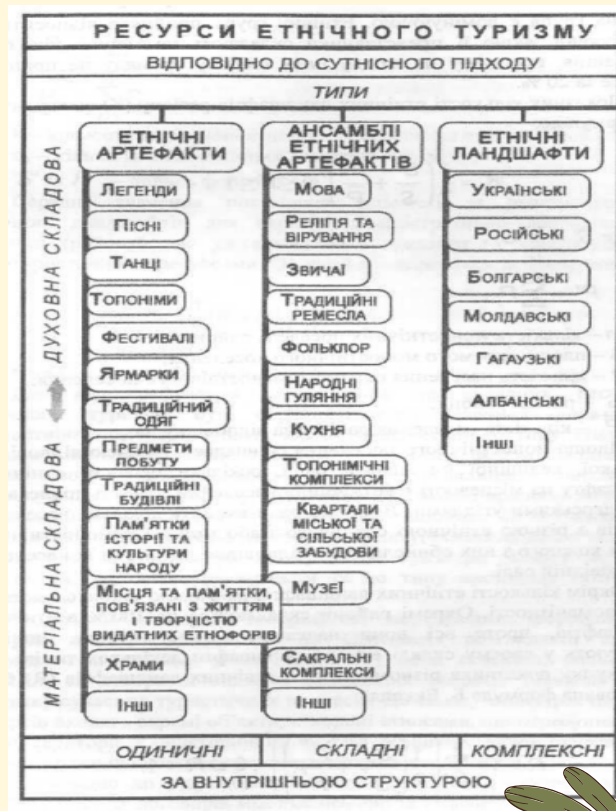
РЕСУРСИ ЕТНІЧНОГО ТУРИЗМУ

ВІДПОВІДНО ДО СУТНІСНОГО ПІДХОДУ

ТИПИ

ДУХОВНА СКЛАДОВА

МАТЕРІАЛЬНА СКЛАДОВА

ЕТНІЧНІ АРТЕФАКТИ

ЛЕГЕНДИ

ПІСНІ

ТАНЦІ

ТОПОНІМИ

ФЕСТИВАЛІ

ЯРМАРКИ

ТРАДИЦІЙНИЙ ОДЯГ

ПРЕДМЕТИ ПОБУТУ

ТРАДИЦІЙНІ БУДІВЛІ

ПАМ'ЯТКИ ІСТОРІЇ ТА КУЛЬТУРИ НАРОДУ

МІСЦЯ ТА ПАМ'ЯТКИ, ПОВ'ЯЗАНІ З ЖИТТЯМ І ТВОРЧІСТЮ ВИДАТНИХ ЕТНОФОРІВ

ХРАМИ

ІНШІ

АНСАМБЛІ ЕТНІЧНИХ АРТЕФАКТІВ

МОВА

РЕЛІГІЯ ТА ВІРУВАННЯ

ЗВИЧАЇ

ТРАДИЦІЙНІ РЕМЕСЛА

ФОЛЬКЛОР

НАРОДНІ ГУЛЯННЯ

КУХНЯ

ТОПОНІМІЧНІ КОМПЛЕКСИ

КВАРТАЛИ МІСЬКОЇ ТА СІЛЬСЬКОЇ ЗАБУДОВИ

МУЗЕЇ

САКРАЛЬНІ КОМПЛЕКСИ

ІНШІ

ЕТНІЧНІ ЛАНДШАФТИ

УКРАЇНСЬКІ

РОСІЙСЬКІ

БОЛГАРСЬКІ

МОЛДАВСЬКІ

ГАГАУЗЬКІ

АЛБАНСЬКІ

ІНШІ

ОДИНИЧНІ

СКЛАДНІ

КОМПЛЕКСНІ

ЗА ВНУТРІШНЬОЮ СТРУКТУРОЮ